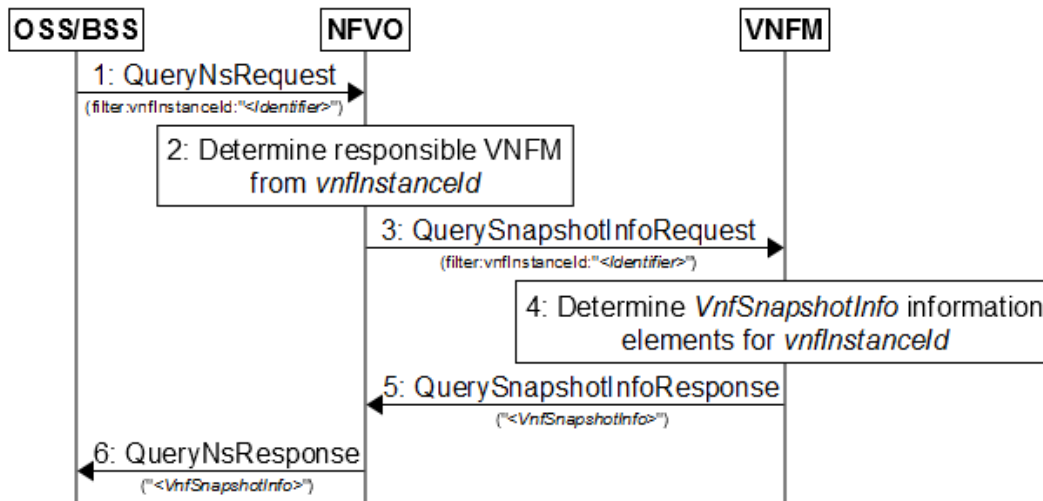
OSS/BSS

NFVO

VNFM

1: QueryNsRequest
(filter:vnfInstanceId:"<Identifier>")

2: Determine responsible VNFM from vnfInstanceId

3: QuerySnapshotInfoRequest
(filter:vnfInstanceId:"<Identifier>")

4: Determine VnfSnapshotInfo information elements for vnfInstanceId

5: QuerySnapshotInfoResponse
("<VnfSnapshotInfo>")

6: QueryNsResponse
("<VnfSnapshotInfo>")